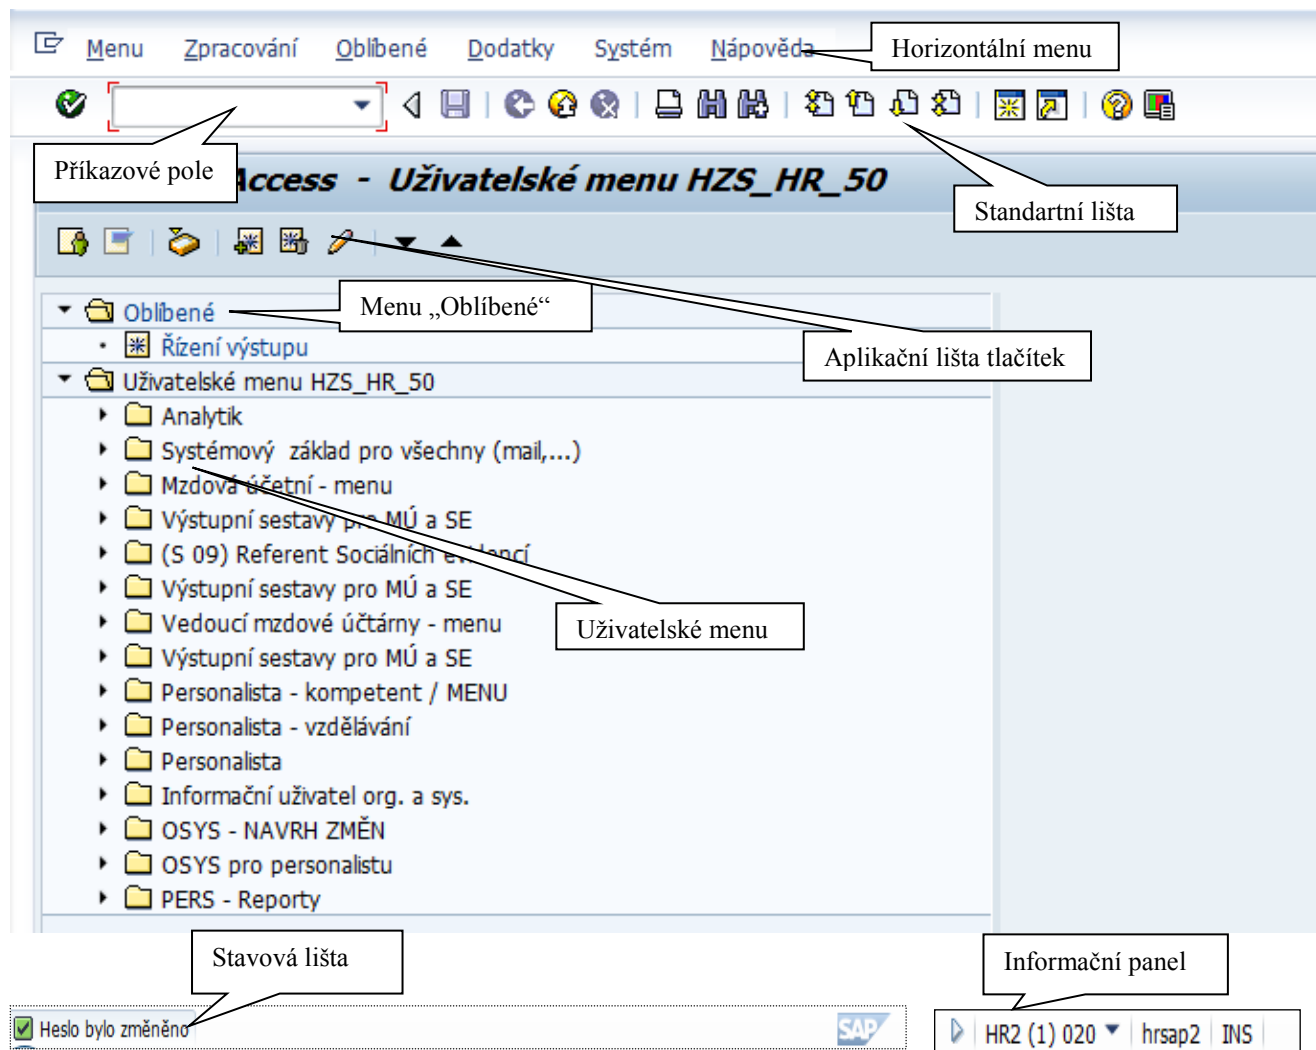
Menu Zpracování Oblíbené Dodatky Systém Nápověda

Horizontální menu

Příkazové pole

Access - Uživatelské menu HZS_HR_50

Standartní lišta

Oblíbené

Menu „Oblíbené“

Řízení výstupu

Aplikační lišta tlačítek

Uživatelské menu HZS_HR_50

Analytik

Systémový základ pro všechny (mail,...)

Mzdová účetní - menu

Výstupní sestavy pro MÚ a SE

(S 09) Referent Sociálních evidencí

Výstupní sestavy pro MÚ a SE

Uživatelské menu

Vedoucí mzdové účtárny - menu

Výstupní sestavy pro MÚ a SE

Personalista - kompetent / MENU

Personalista - vzdělávání

Personalista

Informační uživatel org. a sys.

OSYS - NAVRH ZMĚN

OSYS pro personalistu

PERS - Reporty

Stavová lišta

Informační panel

Heslo bylo změněno

SAP

HR2 (1) 020 hrsap2 INS